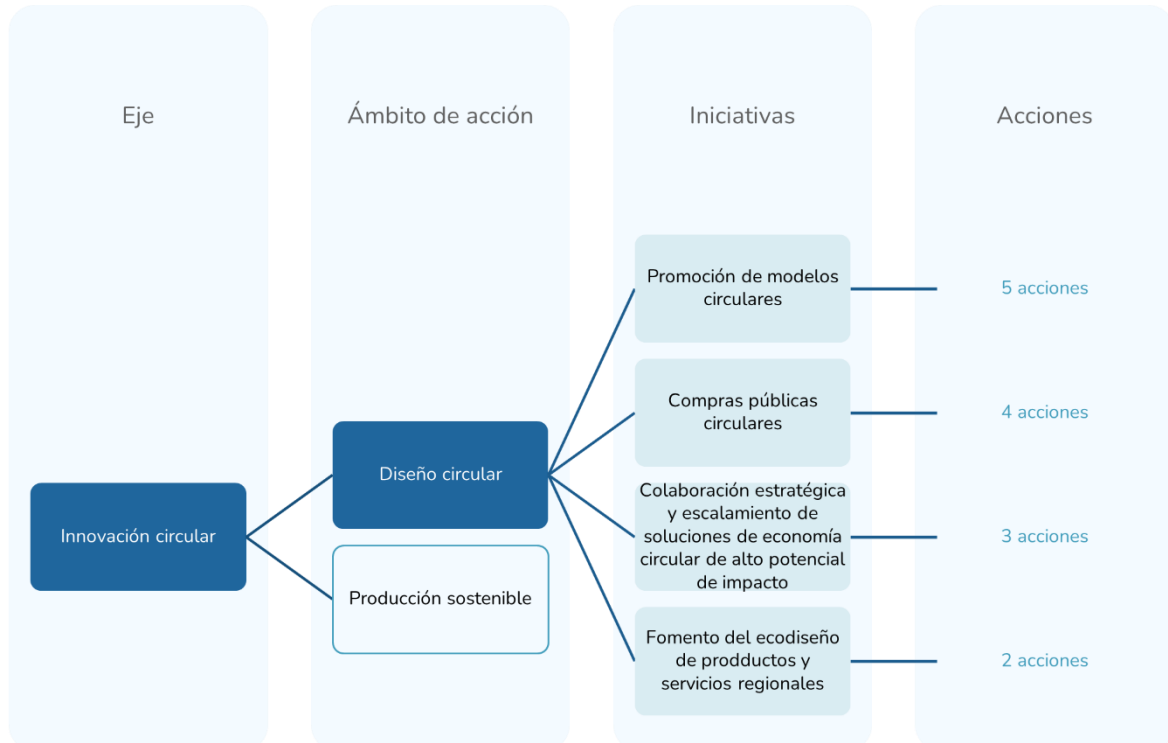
Eje

Ámbito de acción

Iniciativas

Acciones

Promoción de modelos circulares

5 acciones

Compras públicas circulares

4 acciones

Diseño circular

Innovación circular

Colaboración estratégica y escalamiento de soluciones de economía circular de alto potencial de impacto

3 acciones

Producción sostenible

Fomento del ecodiseño de prodductos y servicios regionales

2 acciones